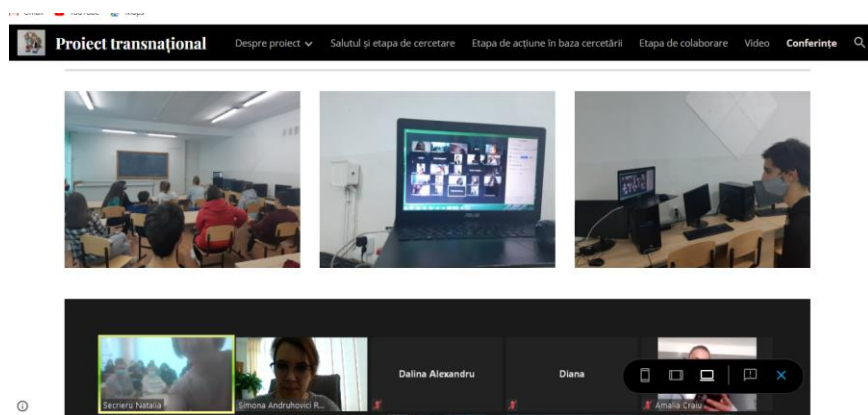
Proiect transnațional

Despre proiect

Salutul și etapa de cercetare

Etapa de acțiune în baza cercetării

Etapa de colaborare

Video

Conferințe

Secrieru Natalia

Simona Andruhovici R...

Dalina Alexandru

Diana

Amalia Craiu